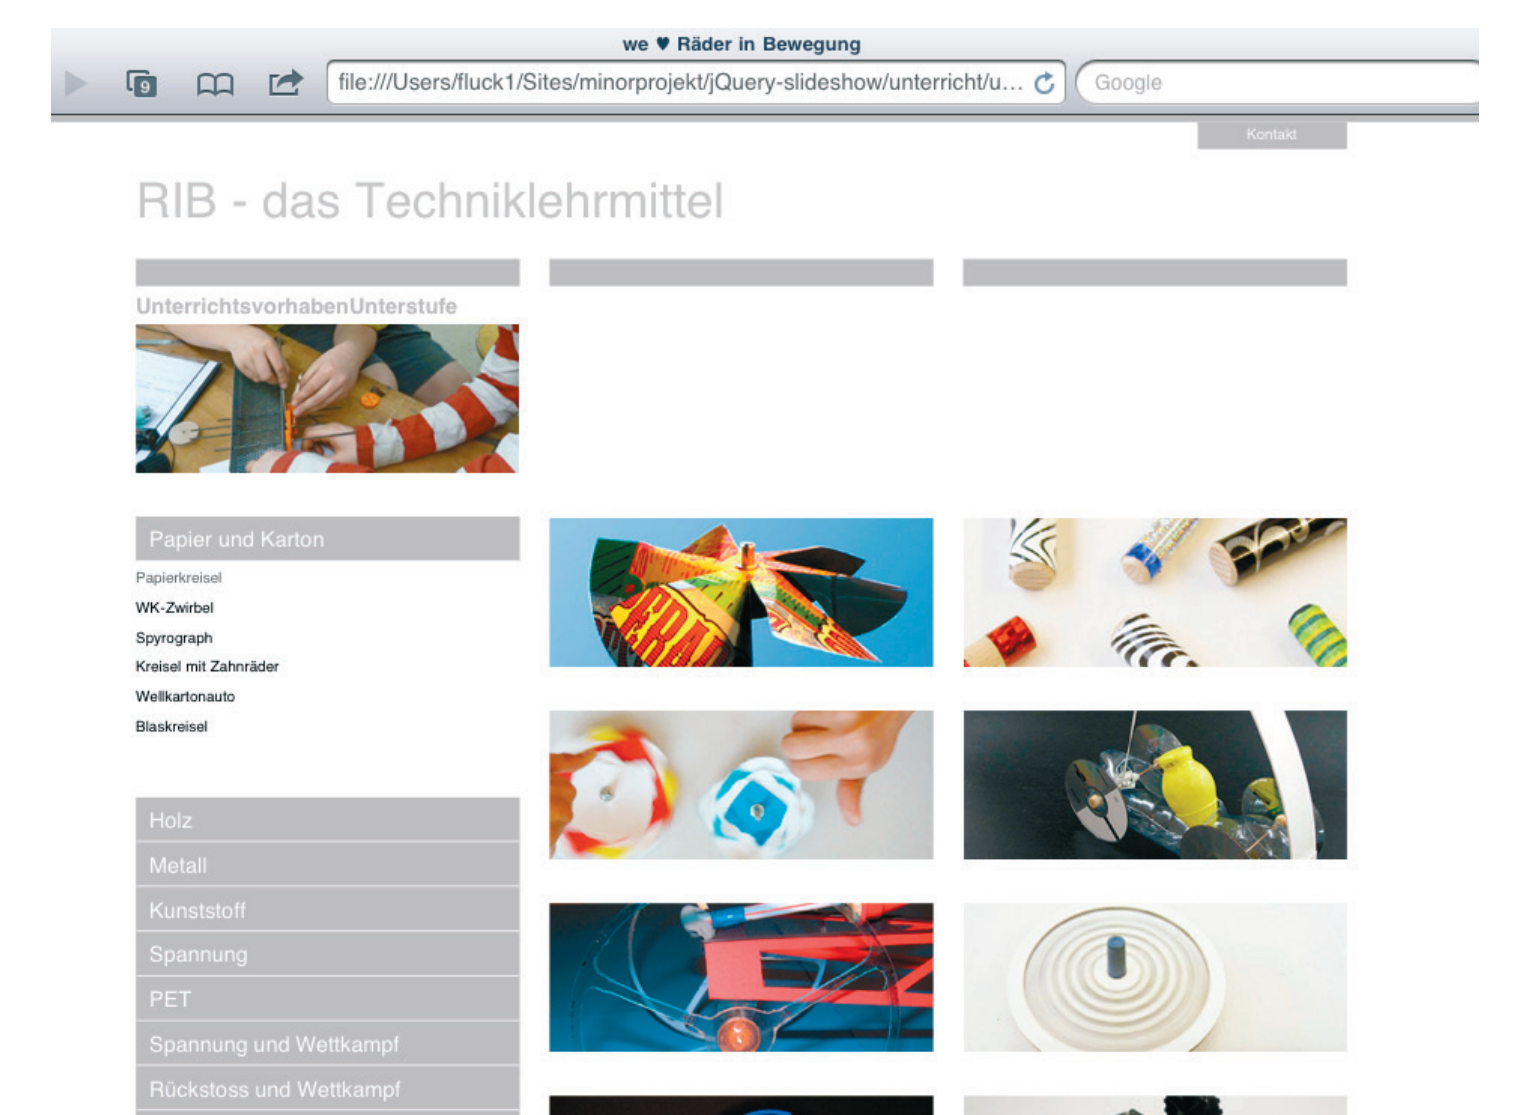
we ♥ Räder in Bewegung

9

file:///Users/fluck1/Sites/minorprojekt/jQuery-slideshow/unterricht/u…

Google

Kontakt

RIB - das Techniklehrmittel

UnterrichtsvorhabenUnterstufe

Papier und Karton

Papierkreisel
WK-Zwirbel
Spyrograph
Kreisel mit Zahnräder
Wellkartonauto
Blaskreisel

Holz
Metall
Kunststoff
Spannung
PET
Spannung und Wettkampf
Rückstoss und Wettkampf